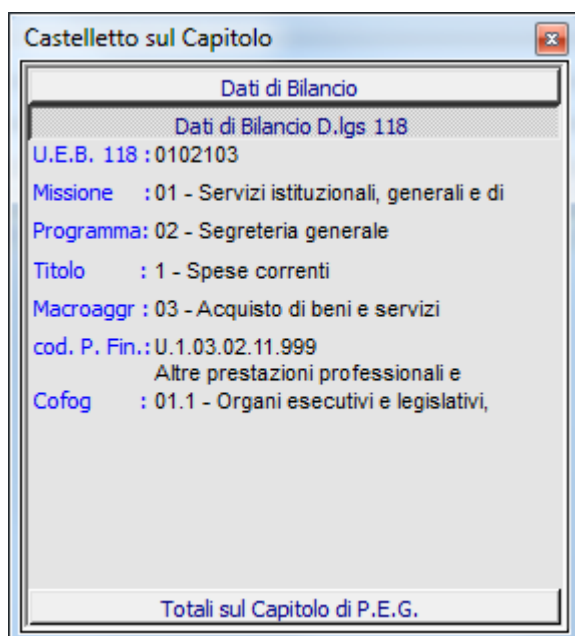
Castelletto sul Capitolo

Dati di Bilancio

Dati di Bilancio D.lgs 118

U.E.B. 118 : 0102103

Missione : 01 - Servizi istituzionali, generali e di

Programma: 02 - Segreteria generale

Titolo : 1 - Spese correnti

Macroaggr : 03 - Acquisto di beni e servizi

cod. P. Fin.: U.1.03.02.11.999
Altre prestazioni professionali e

Cofog : 01.1 - Organi esecutivi e legislativi,

Totali sul Capitolo di P.E.G.